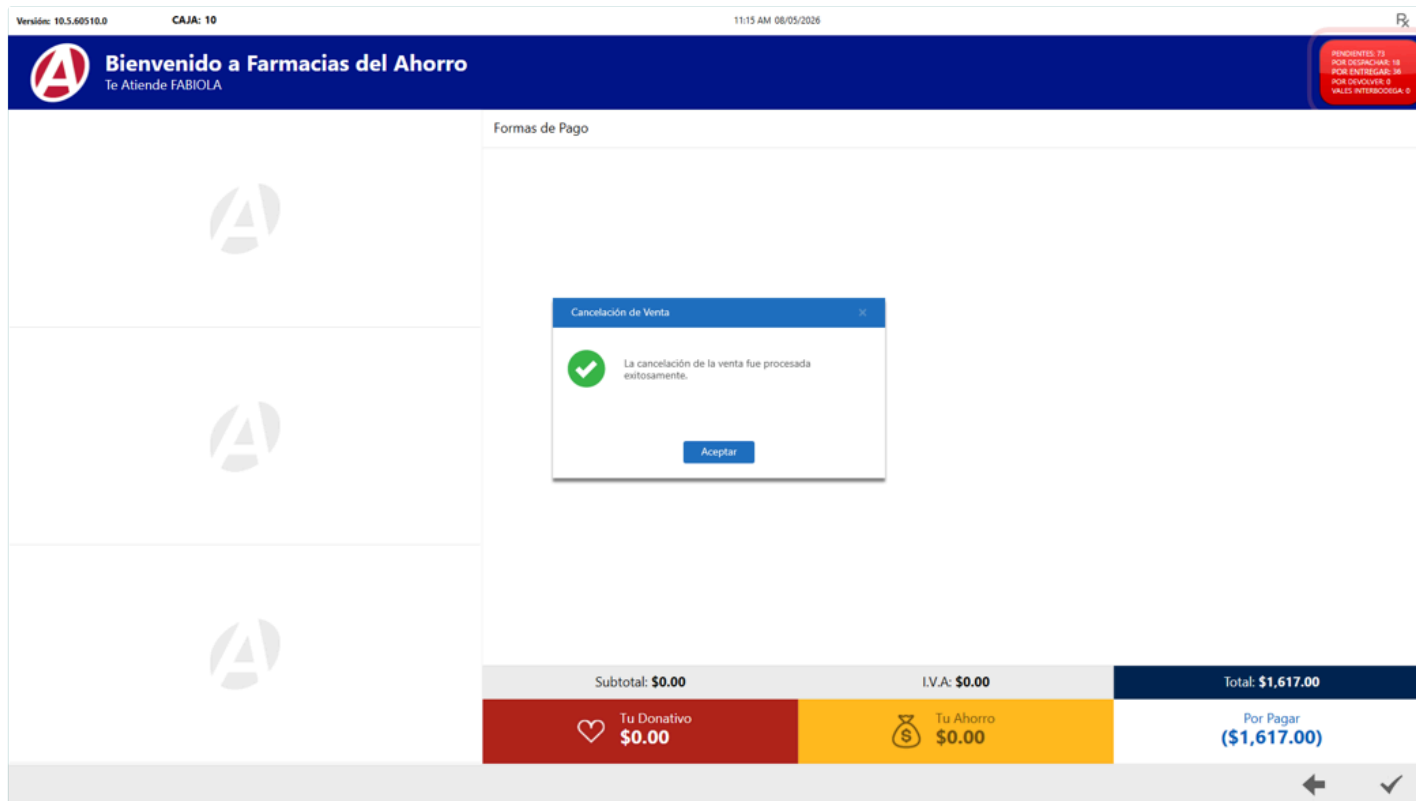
Versión: 10.5.60510.0 CAJA: 10 11:15 AM 08/05/2026 ℞

Bienvenido a Farmacias del Ahorro
Te Atiende FABIOLA

PENDIENTES: 73
POR DESPACHAR: 18
POR ENTREGAR: 36
POR DEVOLVER: 0
VALES INTERBODEGA: 0

Formas de Pago

Cancelación de Venta ×

La cancelación de la venta fue procesada exitosamente.

Aceptar

Subtotal: $0.00
I.V.A: $0.00
Total: $1,617.00

Tu Donativo
$0.00

Tu Ahorro
$0.00

Por Pagar
($1,617.00)